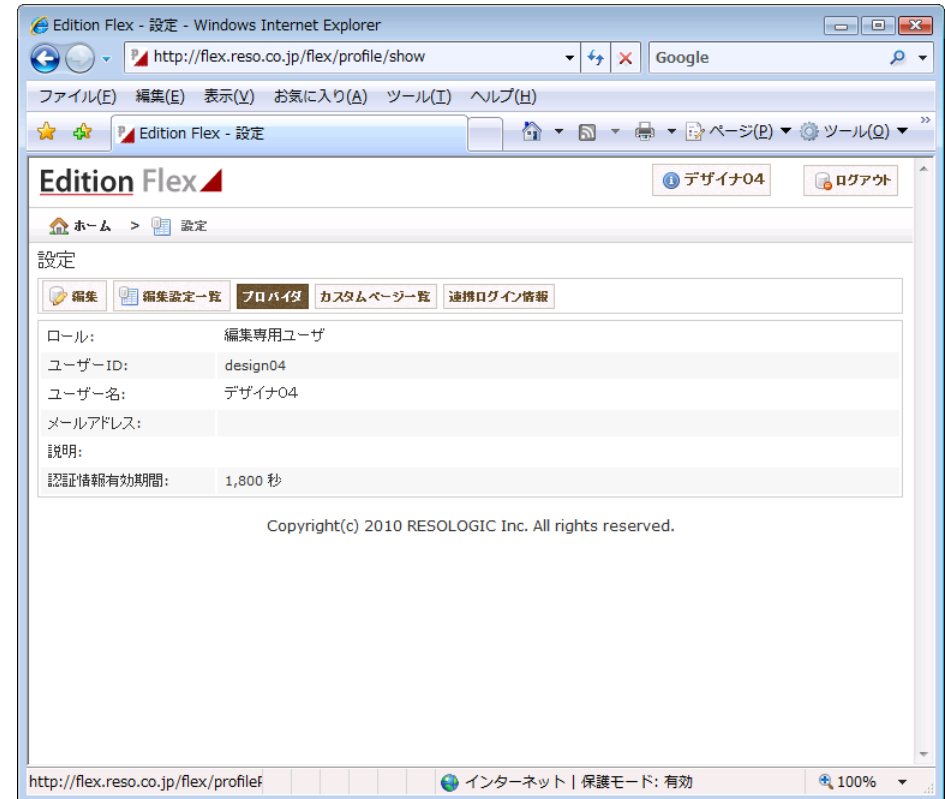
Edition Flex - 設定 - Windows Internet Explorer

http://flex.reso.co.jp/flex/profile/show

Google

ファイル(F) 編集(E) 表示(V) お気に入り(A) ツール(T) ヘルプ(H)

Edition Flex - 設定

ページ(P) ツール(O)

Edition Flex

デザイナ04

ログアウト

ホーム > 設定

設定

編集 編集設定一覧 プロバイダ カスタムページ一覧 連携ログイン情報

| ロール: | 編集専用ユーザ |
|---|---|
| ユーザーID: | design04 |
| ユーザー名: | デザイナ04 |
| メールアドレス: | |
| 説明: | |
| 認証情報有効期間: | 1,800 秒 |

Copyright(c) 2010 RESOLOGIC Inc. All rights reserved.

http://flex.reso.co.jp/flex/profileF

インターネット | 保護モード: 有効

100%